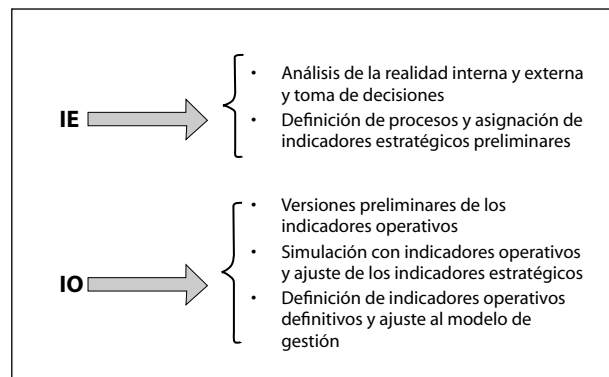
IE

- Análisis de la realidad interna y externa y toma de decisiones
- Definición de procesos y asignación de indicadores estratégicos preliminares

IO

- Versiones preliminares de los indicadores operativos
- Simulación con indicadores operativos y ajuste de los indicadores estratégicos
- Definición de indicadores operativos definitivos y ajuste al modelo de gestión